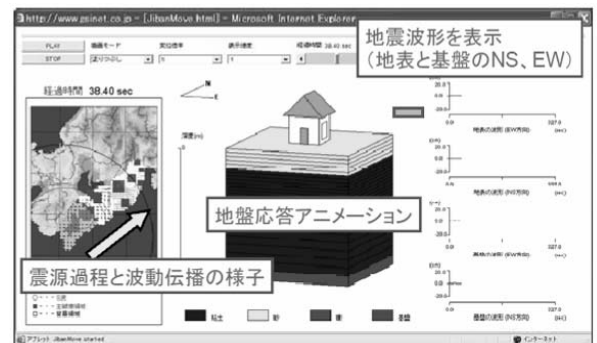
http://www.psinet.co.jp - [JibanMove.html] - Microsoft Internet Explorer

PLAY
STOP
描画モード
変位倍率
表示速度
経過時間 38.40 sec

地震波形を表示
（地表と基盤のNS、EW）

経過時間 38.40 sec

N
E

深度(m)

20.0
0.0
-20.0
0.0
327.0
地表の波形 (EW方向)
(sec)

20.0
0.0
-20.0
地表の波形 (NS方向)

20.0
0.0
-20.0
0.0
327.0
基盤の波形 (EW方向)
(sec)

20.0
0.0
-20.0
0.0
327.0
基盤の波形 (NS方向)
(sec)

地盤応答アニメーション

震源過程と波動伝播の様子

粘土
砂
礫
基盤

アプレット JibanMove started
インターネット